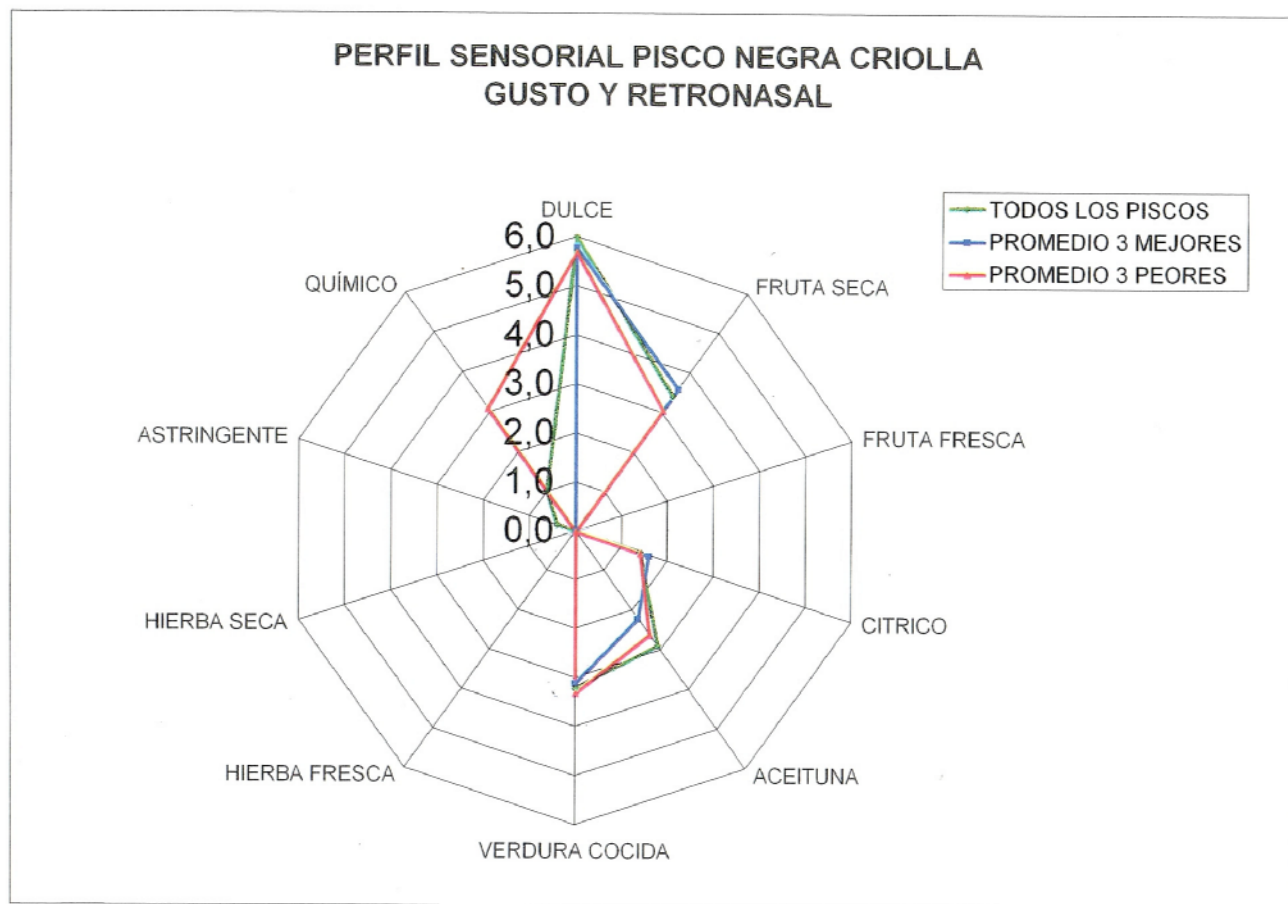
PERFIL SENSORIAL PISCO NEGRA CRIOLLA
GUSTO Y RETRONASAL

TODOS LOS PISCOS
PROMEDIO 3 MEJORES
PROMEDIO 3 PEORES

DULCE
6,0
5,0
4,0
3,0
2,0
1,0
0,0
FRUTA SECA
FRUTA FRESCA
CITRICO
ACEITUNA
VERDURA COCIDA
HIERBA FRESCA
HIERBA SECA
ASTRINGENTE
QUÍMICO